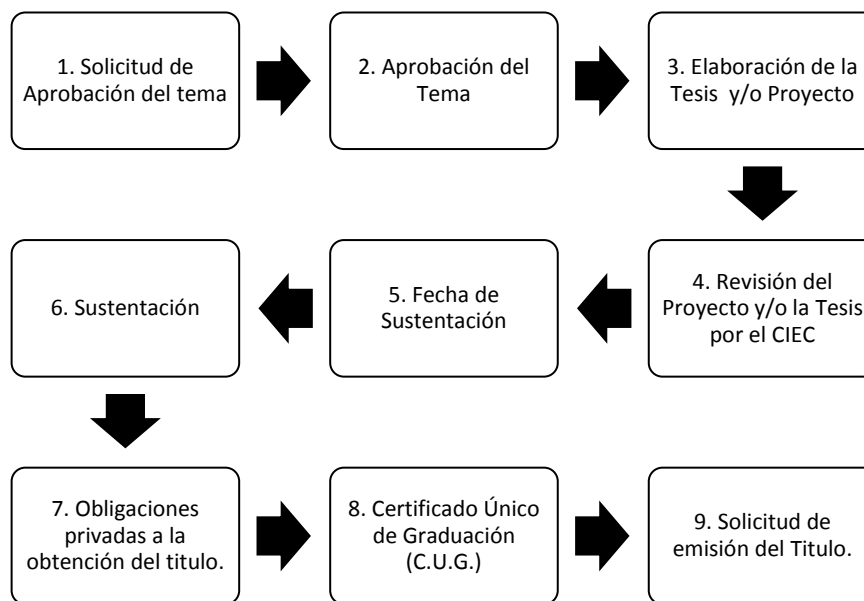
1. Solicitud de Aprobación del tema

2. Aprobación del Tema

3. Elaboración de la Tesis y/o Proyecto

4. Revisión del Proyecto y/o la Tesis por el CIEC

5. Fecha de Sustentación

6. Sustentación

7. Obligaciones privadas a la obtención del titulo.

8. Certificado Único de Graduación (C.U.G.)

9. Solicitud de emisión del Titulo.